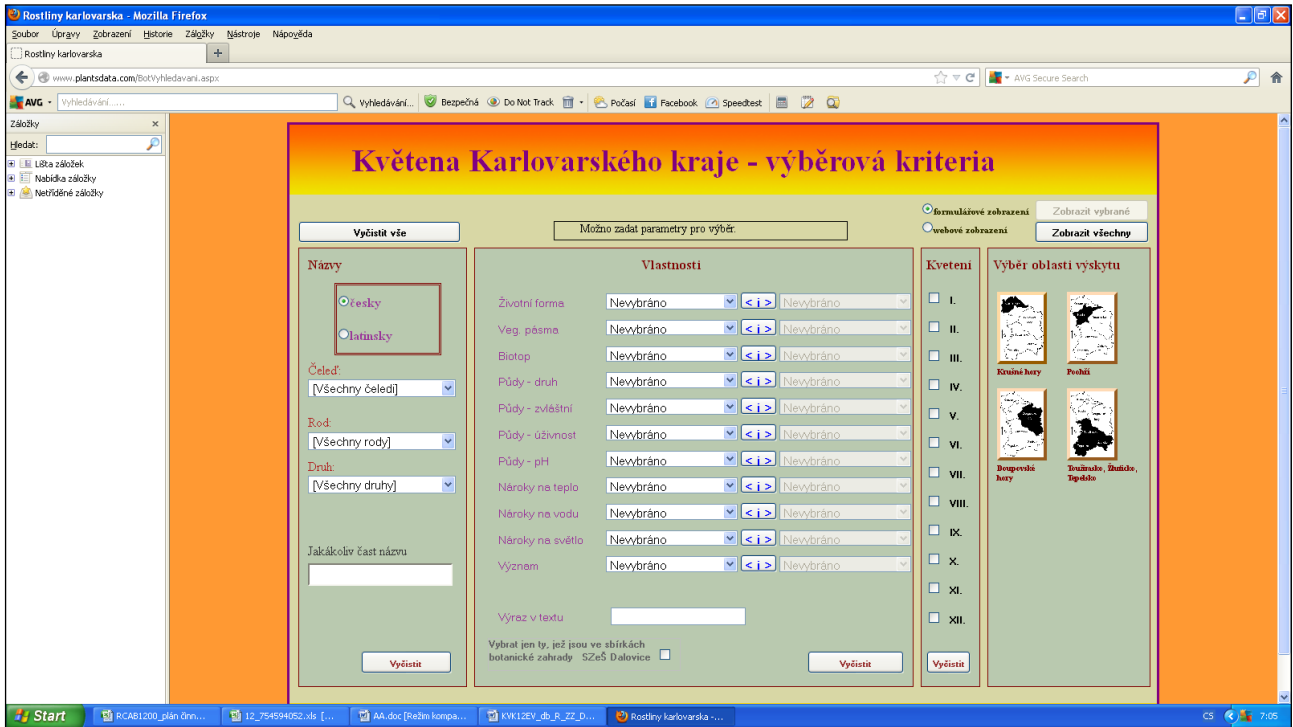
Rostliny karlovarska - Mozilla Firefox

Soubor Úpravy Zobrazení Historie Záložky Nástroje Nápověda

Rostliny karlovarska +

www.plantsdata.com/BotVyhledavani.aspx

AVG Secure Search

AVG · Vyhledávání..... Vyhledávání... Bezpečná Do Not Track Počasí Facebook Speedtest

Záložky ×
Hledat:
Lišta záložek
Nabídka záložky
Netříděné záložky

Květena Karlovarského kraje - výběrová kriteria

formulářové zobrazení Zobrazit vybrané
webové zobrazení Zobrazit všechny

Vyčistit vše

Možno zadat parametry pro výběr.

Názvy

česky
latinsky

Čeleď:
[Všechny čeledi]

Rod:
[Všechny rody]

Druh:
[Všechny druhy]

Jakákoliv část názvu

Vyčistit

Vlastnosti

| | | | |
|---|---|---|---|
| Životní forma | Nevybráno | < i > | Nevybráno |
| Veg. pásma | Nevybráno | < i > | Nevybráno |
| Biotop | Nevybráno | < i > | Nevybráno |
| Půdy - druh | Nevybráno | < i > | Nevybráno |
| Půdy - zvláštní | Nevybráno | < i > | Nevybráno |
| Půdy - úživnost | Nevybráno | < i > | Nevybráno |
| Půdy - pH | Nevybráno | < i > | Nevybráno |
| Nároky na teplo | Nevybráno | < i > | Nevybráno |
| Nároky na vodu | Nevybráno | < i > | Nevybráno |
| Nároky na světlo | Nevybráno | < i > | Nevybráno |
| Význam | Nevybráno | < i > | Nevybráno |

Výraz v textu

Vybrat jen ty, jež jsou ve sbírkách botanické zahrady SZeŠ Dalovice

Vyčistit

Kvetení

I.
II.
III.
IV.
V.
VI.
VII.
VIII.
IX.
X.
XI.
XII.

Vyčistit

Výběr oblasti výskytu

Krušné hory
Poohří
Doupovské hory
Toužimsko, Žluticko, Tepelsko

Start RCAB1200_plán činn... 12_754594052.xls [... AA.doc [Režim kompa... KVK12EV_db_R_ZZ_D... Rostliny karlovarska -... CS 7:05